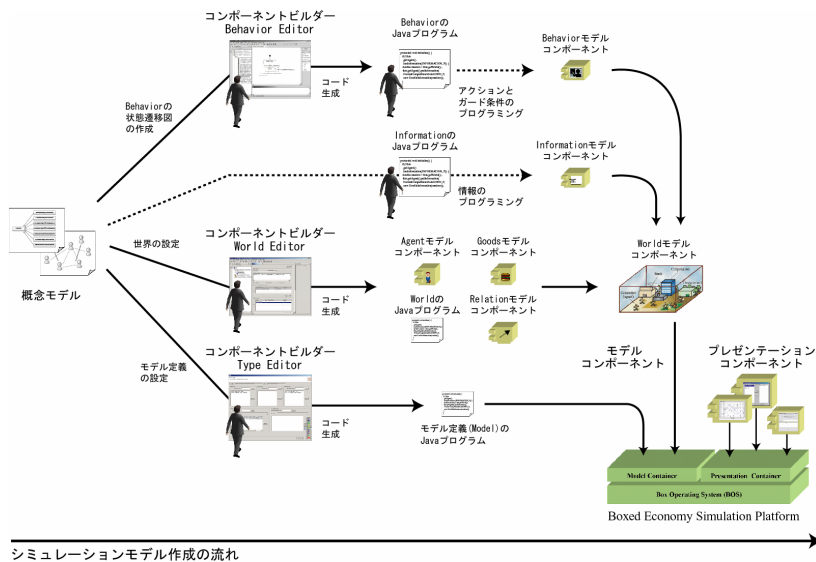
コンポーネントビルダー
Behavior Editor

Behaviorの
Javaプログラム

Behaviorモデル
コンポーネント

コード
生成

Behaviorの
状態遷移図
の作成

アクションと
ガード条件の
プログラミング

Informationの
Javaプログラム

Informationモデル
コンポーネント

情報の
プログラミング

概念モデル

世界の設定

コンポーネントビルダー
World Editor

Agentモデル
コンポーネント

Goodsモデル
コンポーネント

Worldモデル
コンポーネント

コード
生成

Worldの
Javaプログラム

Relationモデル
コンポーネント

モデル定義
の設定

コンポーネントビルダー
Type Editor

モデル
コンポーネント

プレゼンテーション
コンポーネント

コード
生成

モデル定義(Model)の
Javaプログラム

Model Container

Presentation Container

Box Operating System (BOS)

Boxed Economy Simulation Platform

シミュレーションモデル作成の流れ